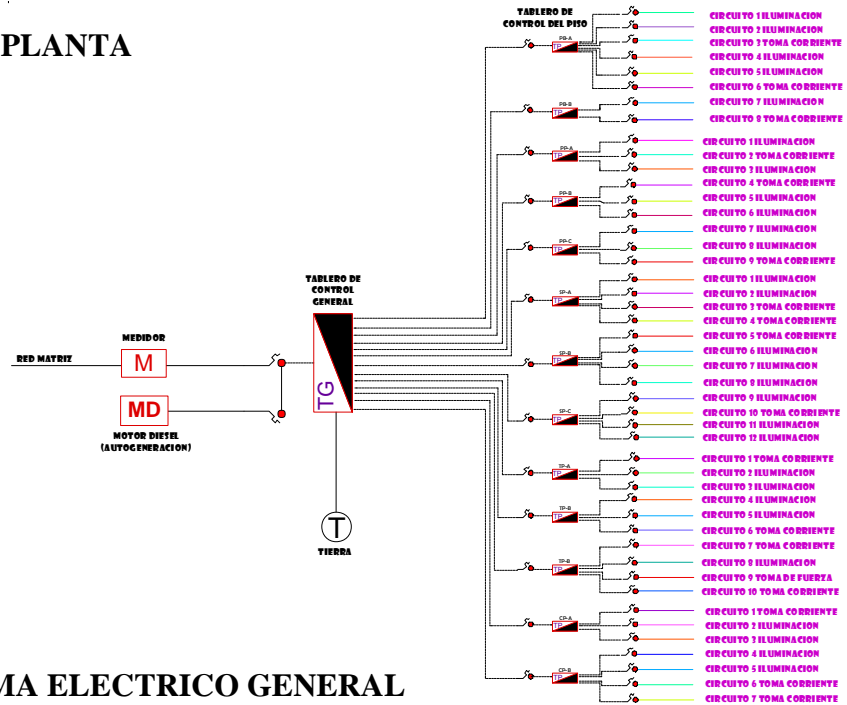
PLANTA

TABLERO DE CONTROL DEL PISO

PB-A
CIRCUITO 1 ILUMINACION
CIRCUITO 2 ILUMINACION
CIRCUITO 3 TOMA CORRIENTE
CIRCUITO 4 ILUMINACION
CIRCUITO 5 ILUMINACION
CIRCUITO 6 TOMA CORRIENTE

PB-B
CIRCUITO 7 ILUMINACION
CIRCUITO 8 TOMA CORRIENTE

PP-A
CIRCUITO 1 ILUMINACION
CIRCUITO 2 TOMA CORRIENTE
CIRCUITO 3 ILUMINACION
CIRCUITO 4 TOMA CORRIENTE

PP-B
CIRCUITO 5 ILUMINACION
CIRCUITO 6 ILUMINACION
CIRCUITO 7 ILUMINACION

PP-C
CIRCUITO 8 ILUMINACION
CIRCUITO 9 TOMA CORRIENTE

SP-A
CIRCUITO 1 ILUMINACION
CIRCUITO 2 ILUMINACION
CIRCUITO 3 TOMA CORRIENTE
CIRCUITO 4 TOMA CORRIENTE
CIRCUITO 5 TOMA CORRIENTE

SP-B
CIRCUITO 6 ILUMINACION
CIRCUITO 7 ILUMINACION
CIRCUITO 8 ILUMINACION
CIRCUITO 9 ILUMINACION

SP-C
CIRCUITO 10 TOMA CORRIENTE
CIRCUITO 11 ILUMINACION
CIRCUITO 12 ILUMINACION

TP-A
CIRCUITO 1 TOMA CORRIENTE
CIRCUITO 2 ILUMINACION
CIRCUITO 3 ILUMINACION
CIRCUITO 4 ILUMINACION

TP-B
CIRCUITO 5 ILUMINACION
CIRCUITO 6 TOMA CORRIENTE
CIRCUITO 7 TOMA CORRIENTE

TP-B
CIRCUITO 8 ILUMINACION
CIRCUITO 9 TOMA DE FUERZA
CIRCUITO 10 TOMA CORRIENTE

CP-A
CIRCUITO 1 TOMA CORRIENTE
CIRCUITO 2 ILUMINACION
CIRCUITO 3 ILUMINACION
CIRCUITO 4 ILUMINACION

CP-B
CIRCUITO 5 ILUMINACION
CIRCUITO 6 TOMA CORRIENTE
CIRCUITO 7 TOMA CORRIENTE

TABLERO DE CONTROL GENERAL
TG

MEDIDOR
RED MATRIZ
M
MD
MOTOR DIESEL (AUTOGENERACION)

T
TIERRA

MA ELECTRICO GENERAL